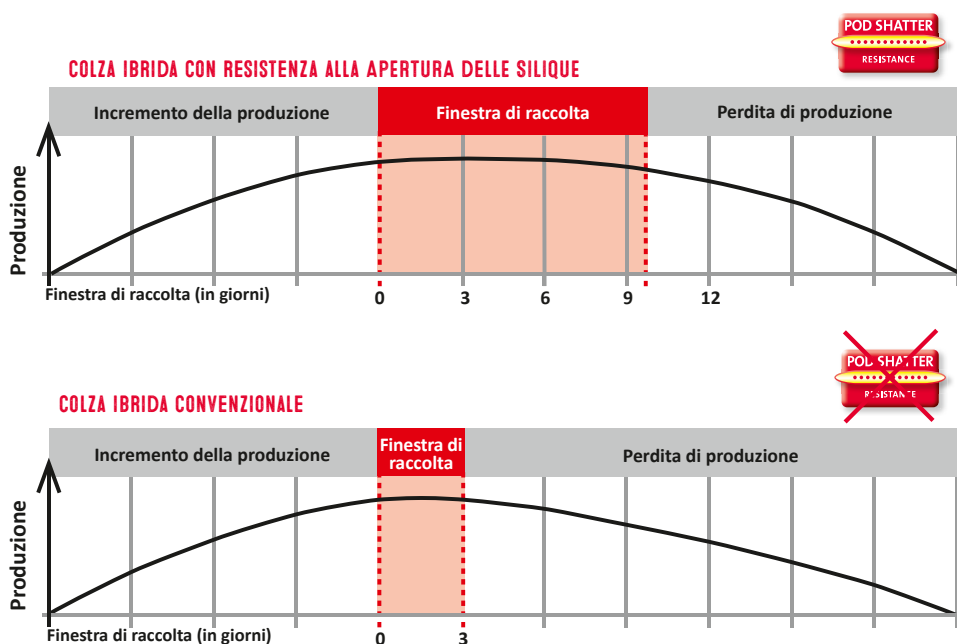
POD SHATTER
RESISTANCE

COLZA IBRIDA CON RESISTENZA ALLA APERTURA DELLE SILIQUE

Incremento della produzione

Finestra di raccolta

Perdita di produzione

Produzione

Finestra di raccolta (in giorni)

0 3 6 9 12

POD SHATTER
RESISTANCE

COLZA IBRIDA CONVENZIONALE

Incremento della produzione

Finestra di raccolta

Perdita di produzione

Produzione

Finestra di raccolta (in giorni)

0 3